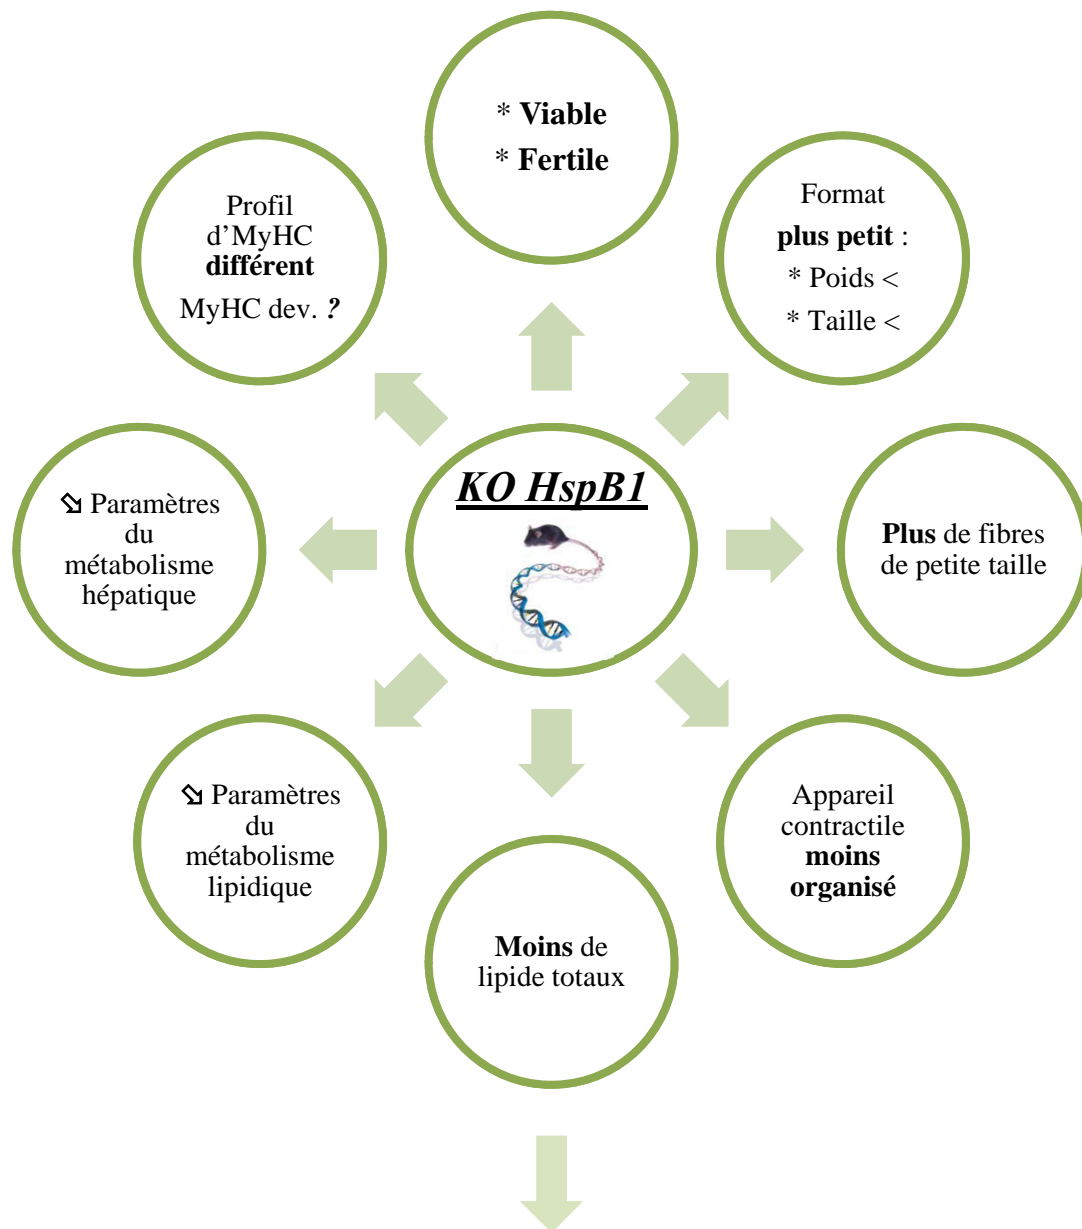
* **Viable**
* **Fertile**

Profil d'MyHC **différent**
MyHC dev. ***?***

Format **plus petit** :
* Poids <
* Taille <

⇘ Paramètres du métabolisme hépatique

***KO HspB1***

**Plus** de fibres de petite taille

⇘ Paramètres du métabolisme lipidique

Appareil contractile **moins organisé**

**Moins** de lipide totaux